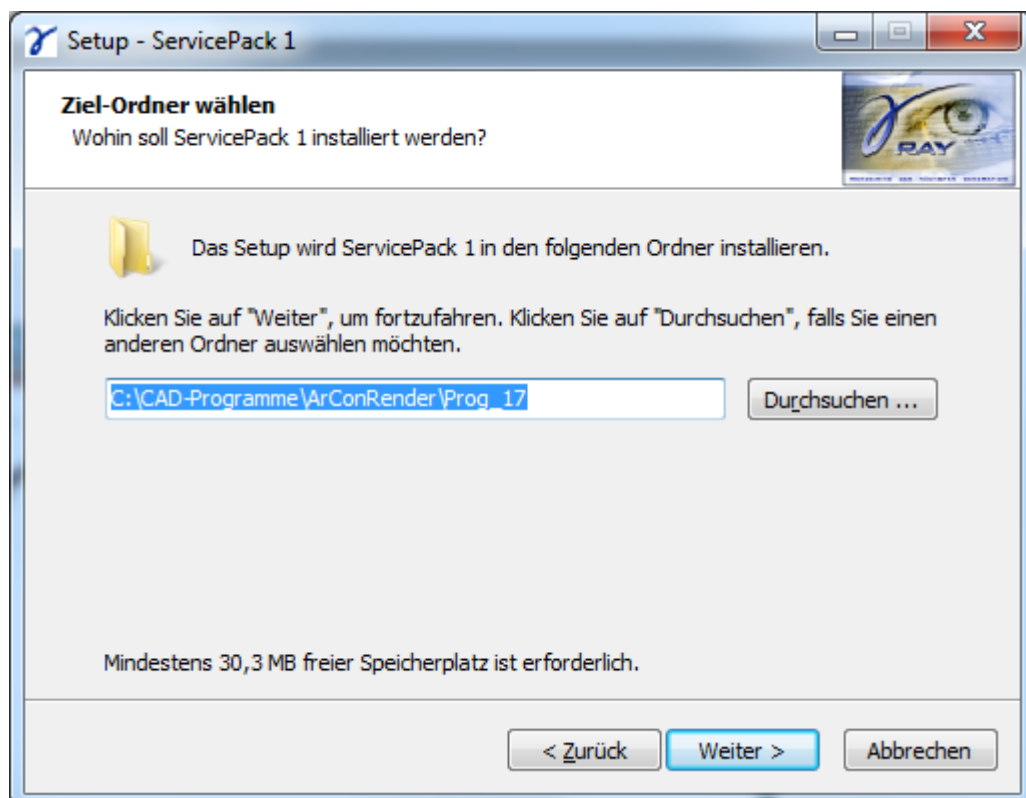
Setup - ServicePack 1

Ziel-Ordner wählen
Wohin soll ServicePack 1 installiert werden?

RAY

Das Setup wird ServicePack 1 in den folgenden Ordner installieren.

Klicken Sie auf "Weiter", um fortzufahren. Klicken Sie auf "Durchsuchen", falls Sie einen anderen Ordner auswählen möchten.

C:\CAD-Programme\ArConRender\Prog_17

Durchsuchen ...

Mindestens 30,3 MB freier Speicherplatz ist erforderlich.

< Zurück

Weiter >

Abbrechen